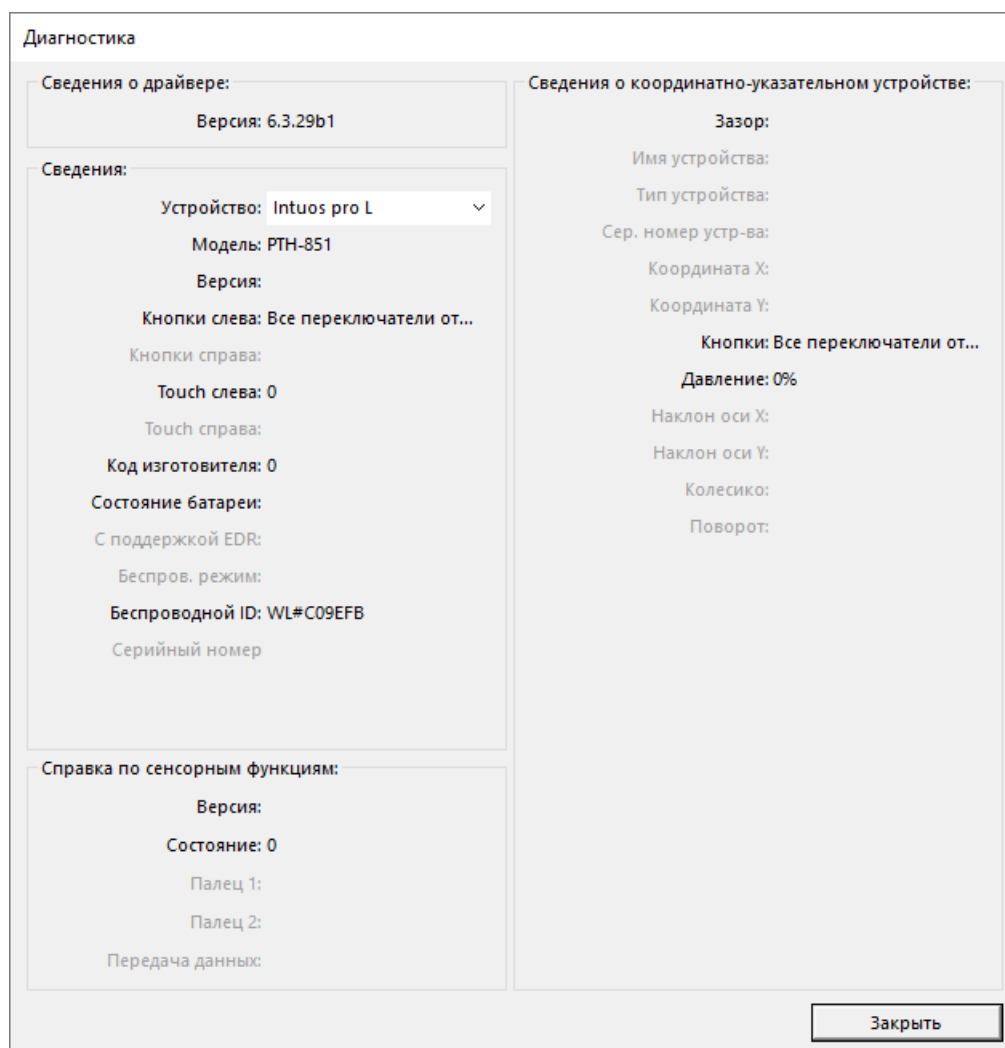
Диагностика

Сведения о драйвере:

Версия: 6.3.29b1

Сведения:

Устройство: Intuos pro L

Модель: PTH-851

Версия:

Кнопки слева: Все переключатели от...

Кнопки справа:

Touch слева: 0

Touch справа:

Код изготовителя: 0

Состояние батареи:

С поддержкой EDR:

Беспров. режим:

Беспроводной ID: WL#C09EFB

Серийный номер

Справка по сенсорным функциям:

Версия:

Состояние: 0

Палец 1:

Палец 2:

Передача данных:

Сведения о координатно-указательном устройстве:

Зазор:

Имя устройства:

Тип устройства:

Сер. номер устр-ва:

Координата X:

Координата Y:

Кнопки: Все переключатели от...

Давление: 0%

Наклон оси X:

Наклон оси Y:

Колесико:

Поворот:

Закрыть